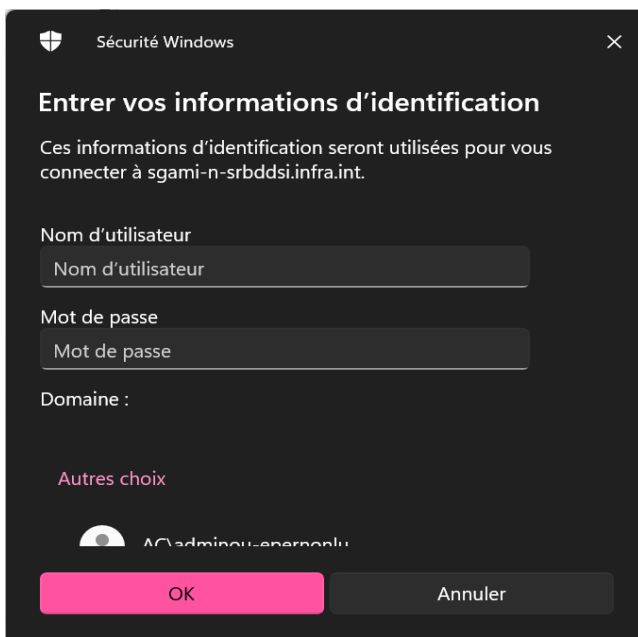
Sécurité Windows

×

Entrer vos informations d'identification

Ces informations d'identification seront utilisées pour vous connecter à sgami-n-srbddsi.infra.int.

Nom d'utilisateur

Nom d'utilisateur

Mot de passe

Mot de passe

Domaine :

Autres choix

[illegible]

OK

Annuler